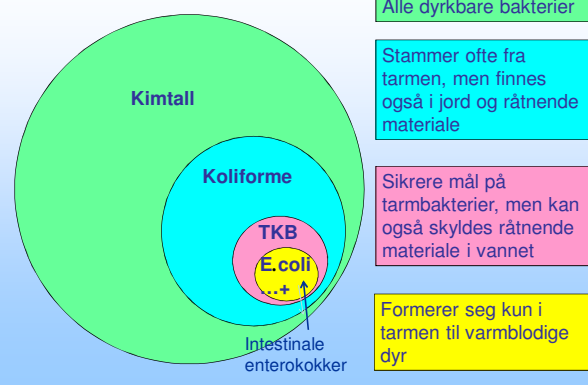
Alle dyrkbare bakterier

Kimtall

Stammer ofte fra tarmen, men finnes også i jord og råtnende materiale

Koliforme

Sikrere mål på tarmbakterier, men kan også skyldes råtnende materiale i vannet

TKB

E.coli …+

Intestinale enterokokker

Formerer seg kun i tarmen til varmblodige dyr